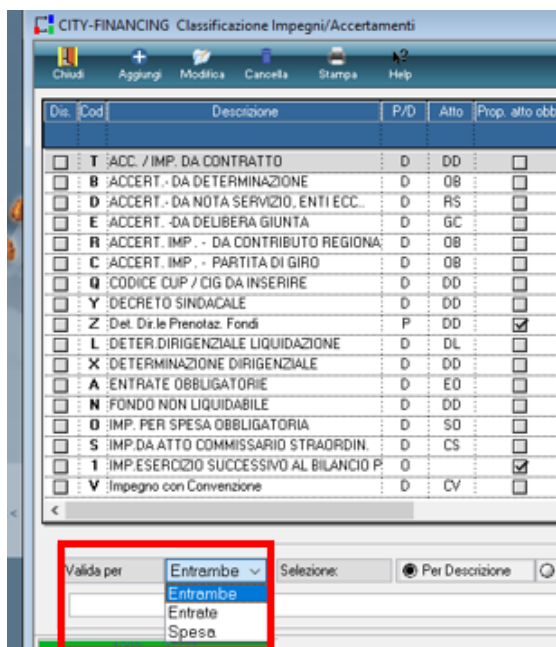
CITY-FINANCING Classificazione Impegni/Accertamenti

Chiudi Aggiungi Modifica Cancella Stampa Help

| Dis. | Cod | Descrizione | P/D | Atto | Prop. atto obb |
|---|---|---|---|---|---|
| ☐ | T | ACC. / IMP. DA CONTRATTO | D | DD | ☐ |
| ☐ | B | ACCERT.- DA DETERMINAZIONE | D | OB | ☐ |
| ☐ | D | ACCERT.- DA NOTA SERVIZIO, ENTI ECC.. | D | RS | ☐ |
| ☐ | E | ACCERT. -DA DELIBERA GIUNTA | D | GC | ☐ |
| ☐ | R | ACCERT. IMP. - DA CONTRIBUTO REGIONA | D | OB | ☐ |
| ☐ | C | ACCERT. IMP. - PARTITA DI GIRO | D | OB | ☐ |
| ☐ | Q | CODICE CUP / CIG DA INSERIRE | D | DD | ☐ |
| ☐ | Y | DECRETO SINDACALE | D | DD | ☐ |
| ☐ | Z | Det. Dir.le Prenotaz. Fondi | P | DD | ☑ |
| ☐ | L | DETER.DIRIGENZIALE LIQUIDAZIONE | D | DL | ☐ |
| ☐ | X | DETERMINAZIONE DIRIGENZIALE | D | DD | ☐ |
| ☐ | A | ENTRATE OBBLIGATORIE | D | EO | ☐ |
| ☐ | N | FONDO NON LIQUIDABILE | D | DD | ☐ |
| ☐ | O | IMP. PER SPESA OBBLIGATORIA | D | SO | ☐ |
| ☐ | S | IMP.DA ATTO COMMISSARIO STRAORDIN. | D | CS | ☐ |
| ☐ | 1 | IMP.ESERCIZIO SUCCESSIVO AL BILANCIO P | O | | ☑ |
| ☐ | V | Impegno con Convenzione | D | CV | ☐ |

Valida per Entrambe Selezione: Per Descrizione

Entrambe
Entrate
Spesa